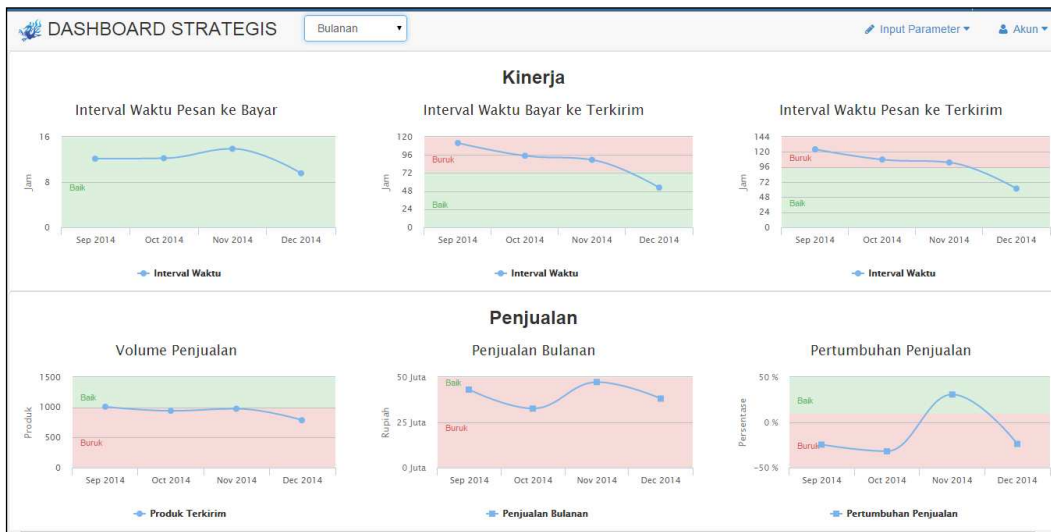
DASHBOARD STRATEGIS

Bulanan

Input Parameter

Akun

Kinerja

Interval Waktu Pesan ke Bayar

16
8
0
Jam
Baik
Sep 2014
Oct 2014
Nov 2014
Dec 2014
Interval Waktu

Interval Waktu Bayar ke Terkirim

120
96
72
48
24
0
Jam
Buruk
Baik
Sep 2014
Oct 2014
Nov 2014
Dec 2014
Interval Waktu

Interval Waktu Pesan ke Terkirim

144
120
96
72
48
24
0
Jam
Buruk
Baik
Sep 2014
Oct 2014
Nov 2014
Dec 2014
Interval Waktu

Penjualan

Volume Penjualan

1500
1000
500
0
Produk
Baik
Buruk
Sep 2014
Oct 2014
Nov 2014
Dec 2014
Produk Terkirim

Penjualan Bulanan

50 Juta
25 Juta
0 Juta
Rupiah
Baik
Buruk
Sep 2014
Oct 2014
Nov 2014
Dec 2014
Penjualan Bulanan

Pertumbuhan Penjualan

50 %
0 %
-50 %
Persentase
Baik
Buruk
Sep 2014
Oct 2014
Nov 2014
Dec 2014
Pertumbuhan Penjualan